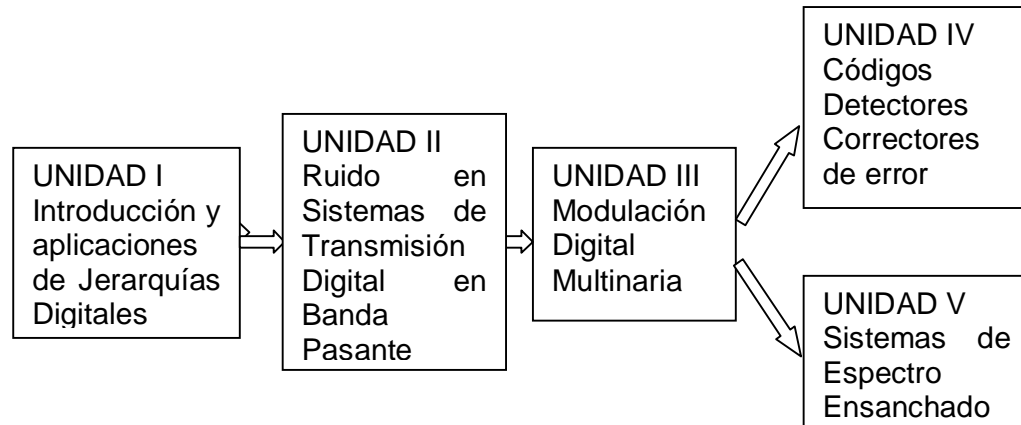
UNIDAD I
Introducción y aplicaciones de Jerarquías Digitales

UNIDAD II
Ruido en Sistemas de Transmisión Digital en Banda Pasante

UNIDAD III
Modulación Digital Multinaria

UNIDAD IV
Códigos Detectores Correctores de error

UNIDAD V
Sistemas de Espectro Ensanchado